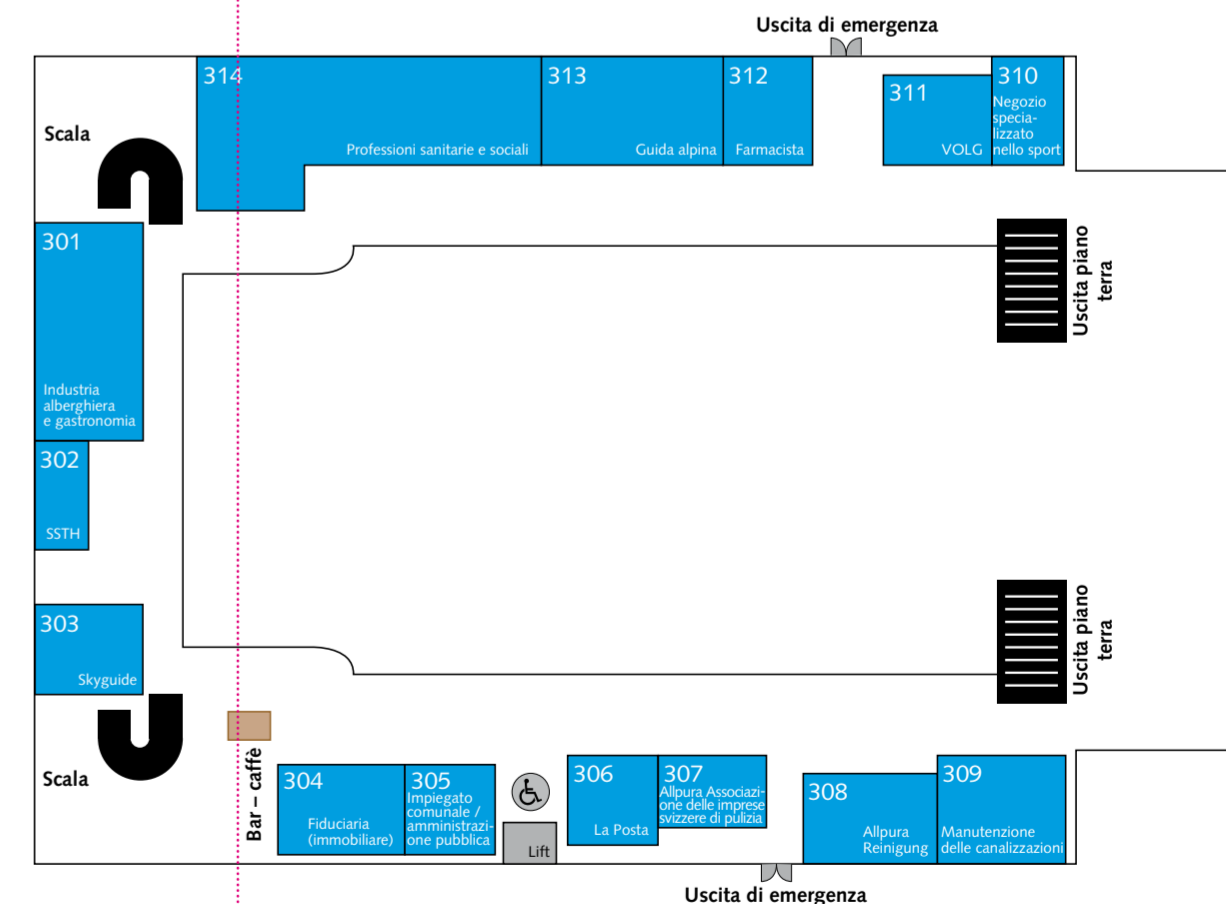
Uscita di emergenza

314
Professioni sanitarie e sociali

313
Guida alpina

312
Farmacista

311
VOLG

310
Negozio specializzato nello sport

Scala

301
Industria alberghiera e gastronomia

302
SSTH

303
Skyguide

Uscita piano terra

Uscita piano terra

Scala

Bar – caffè

304
Fiduciaria (immobiliare)

305
Impiegato comunale / amministrazione pubblica

Lift

306
La Posta

307
Allpura Associazione delle imprese svizzere di pulizia

308
Allpura Reinigung

309
Manutenzione delle canalizzazioni

Uscita di emergenza